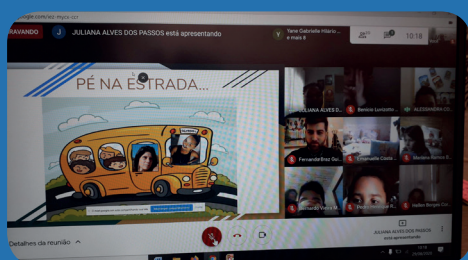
RAVANDO
J JULIANA ALVES DOS PASSOS está apresentando
V Yane Gabrielle Hilário ... e mais 8
10:18
PÉ NA ESTRADA...
JULIANA ALVES D...
Benicio Luciotto...
ALESSANDRA CO...
FernandaBraz Su...
Emanuelle Costa...
Mariana Ramos B...
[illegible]
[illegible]
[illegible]
Detalhes da reunião
JULIANA ALVES DOS PASSOS está apresentando